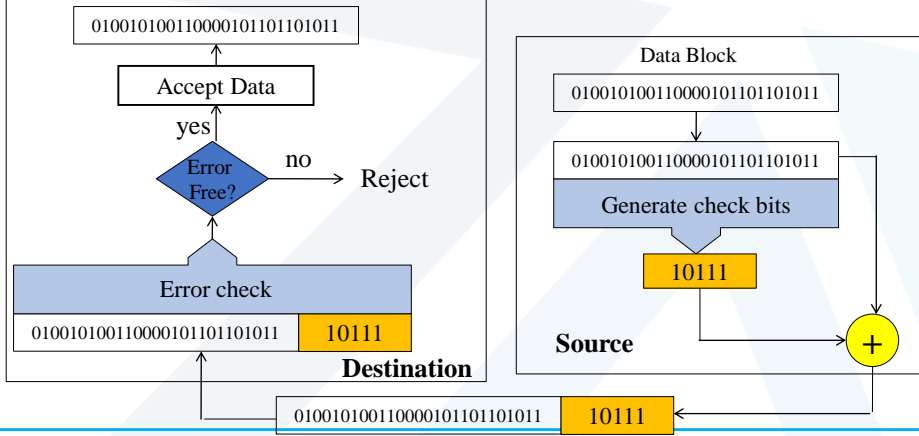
0100101001100001011011011011

Accept Data

yes

Error Free?

no

Reject

Error check

0100101001100001011011011011 10111

Destination

Data Block

0100101001100001011011011011

0100101001100001011011011011

Generate check bits

10111

Source

+

0100101001100001011011011011 10111